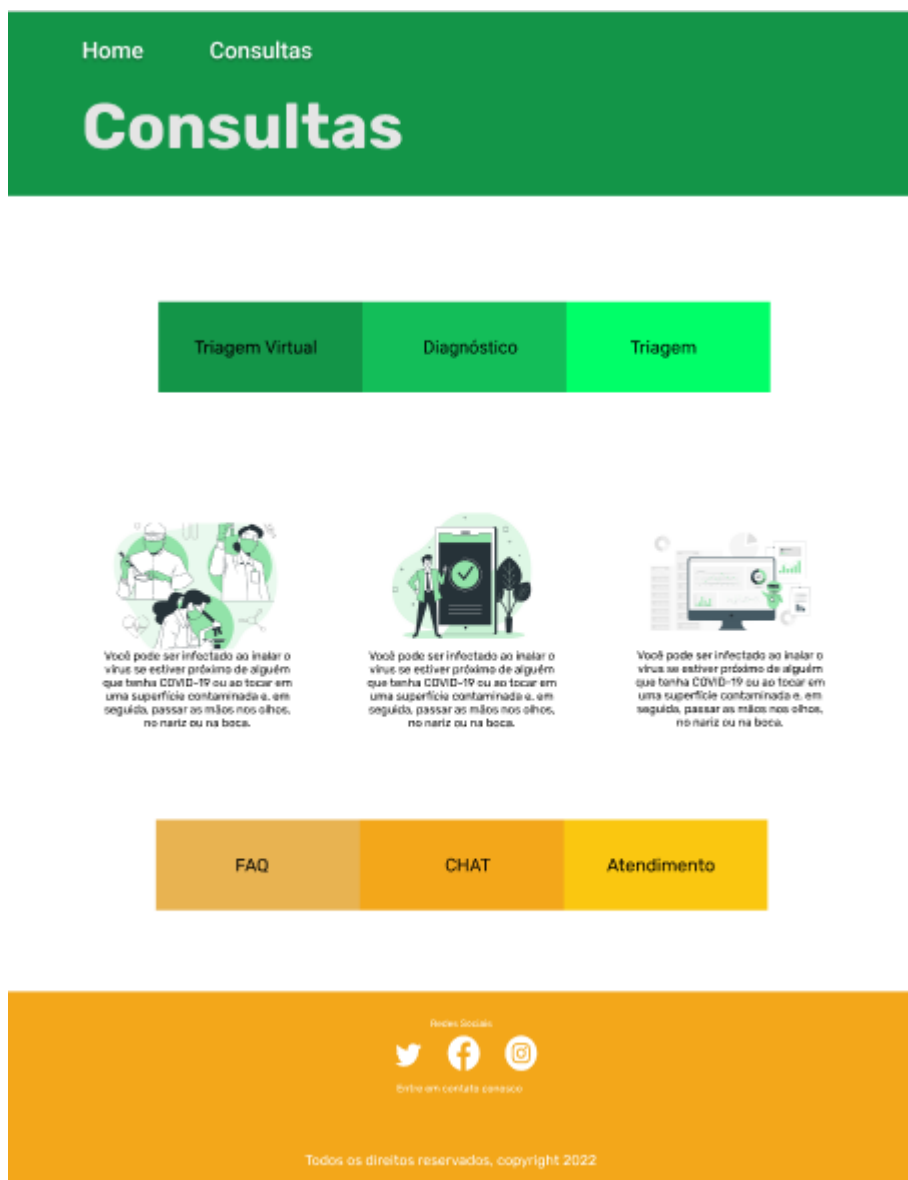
Home Consultas

Consultas

Triagem Virtual
Diagnóstico
Triagem

Você pode ser infectado ao inalar o vírus se estiver próximo de alguém que tenha COVID-19 ou ao tocar em uma superfície contaminada e, em seguida, passar as mãos nos olhos, no nariz ou na boca.

Você pode ser infectado ao inalar o vírus se estiver próximo de alguém que tenha COVID-19 ou ao tocar em uma superfície contaminada e, em seguida, passar as mãos nos olhos, no nariz ou na boca.

Você pode ser infectado ao inalar o vírus se estiver próximo de alguém que tenha COVID-19 ou ao tocar em uma superfície contaminada e, em seguida, passar as mãos nos olhos, no nariz ou na boca.

FAQ
CHAT
Atendimento

Redes Sociais

Entre em contato conosco

Todos os direitos reservados, copyright 2022